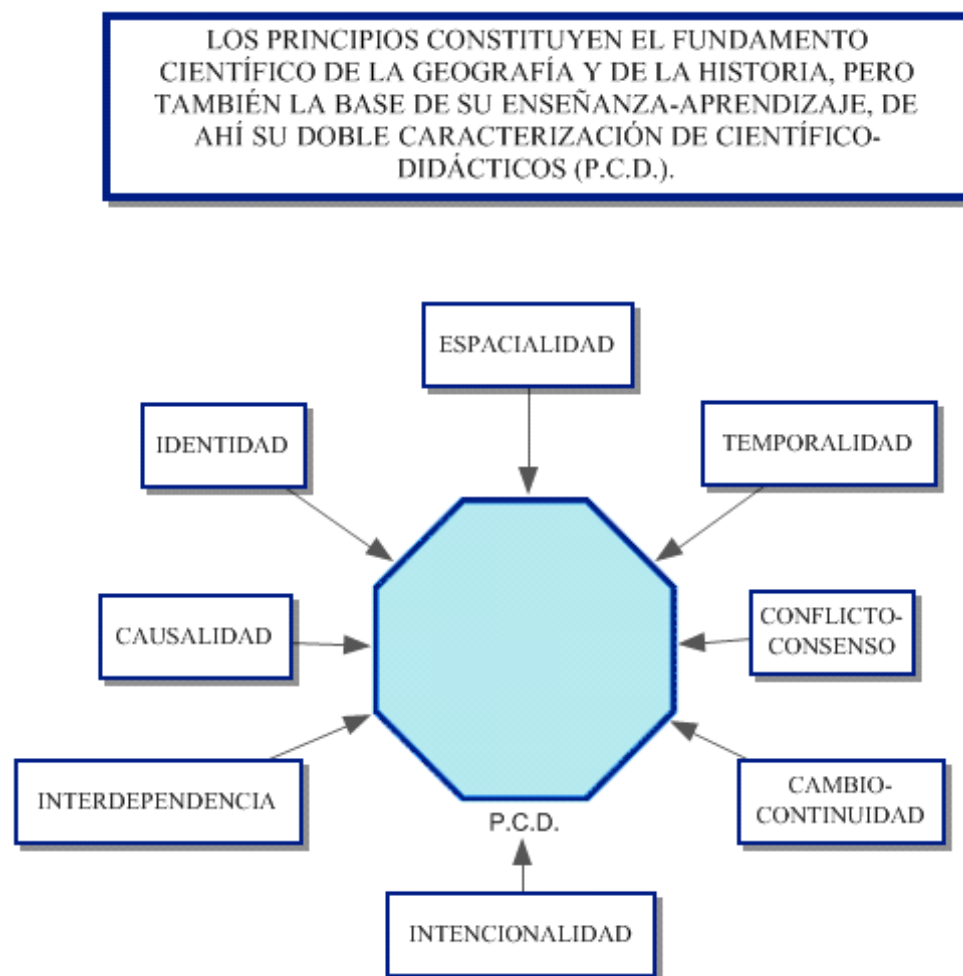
LOS PRINCIPIOS CONSTITUYEN EL FUNDAMENTO CIENTÍFICO DE LA GEOGRAFÍA Y DE LA HISTORIA, PERO TAMBIÉN LA BASE DE SU ENSEÑANZA-APRENDIZAJE, DE AHÍ SU DOBLE CARACTERIZACIÓN DE CIENTÍFICO-DIDÁCTICOS (P.C.D.).

ESPACIALIDAD

IDENTIDAD

TEMPORALIDAD

CAUSALIDAD

CONFLICTO-CONSENSO

INTERDEPENDENCIA

CAMBIO-CONTINUIDAD

P.C.D.

INTENCIONALIDAD